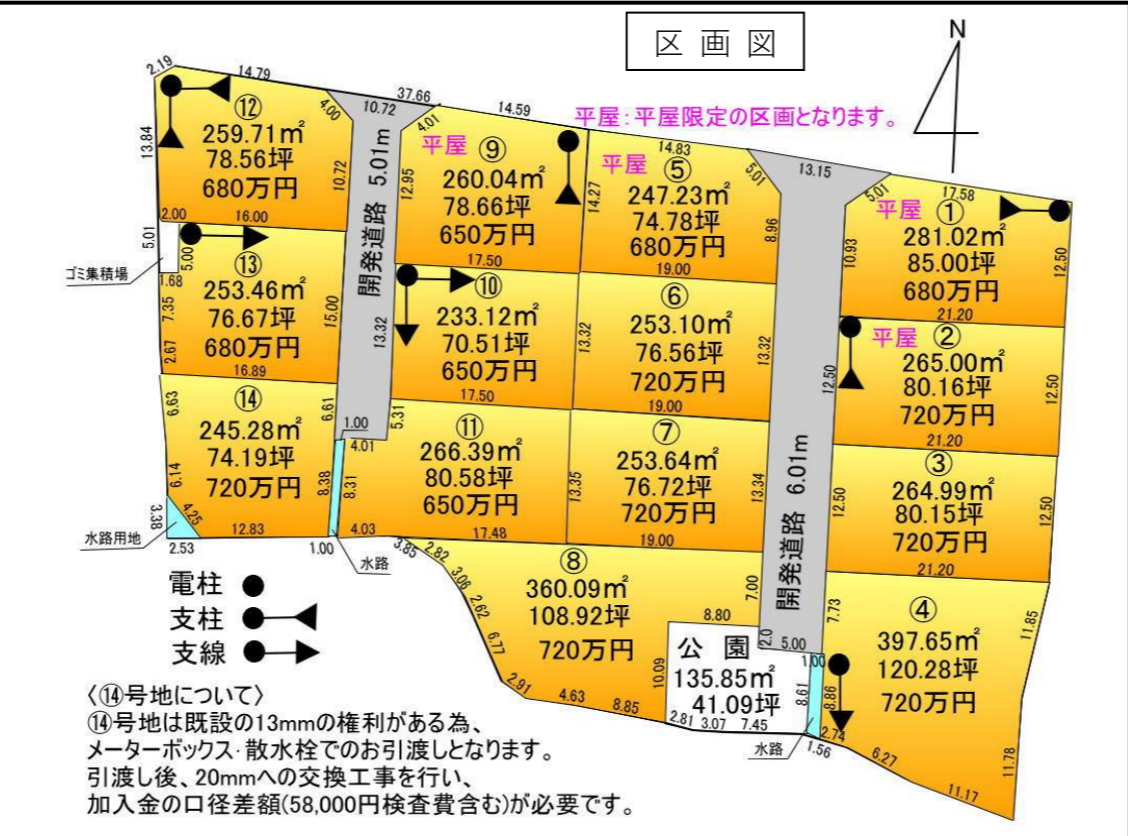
区画図

N

平屋：平屋限定の区画となります。

⑫
259.71m²
78.56坪
680万円

⑬
253.46m²
76.67坪
680万円

⑭
245.28m²
74.19坪
720万円

平屋 ⑨
260.04m²
78.66坪
650万円

平屋 ⑤
247.23m²
74.78坪
680万円

⑩
233.12m²
70.51坪
650万円

⑥
253.10m²
76.56坪
720万円

⑪
266.39m²
80.58坪
650万円

⑦
253.64m²
76.72坪
720万円

⑧
360.09m²
108.92坪
720万円

平屋 ①
281.02m²
85.00坪
680万円

平屋 ②
265.00m²
80.16坪
720万円

③
264.99m²
80.15坪
720万円

④
397.65m²
120.28坪
720万円

公園
135.85m²
41.09坪

開発道路 5.01m
開発道路 6.01m

ゴミ集積場
水路用地
水路
水路

2.19 14.79 4.00 10.72 37.66 4.01 14.59 14.83 13.15 5.01 5.01 17.58 13.84 10.72 12.95 14.27 8.96 10.93 12.50 2.00 16.00 5.01 5.00 17.50 19.00 1.68 7.35 15.00 13.32 13.32 13.32 21.20 2.67 16.89 17.50 19.00 12.50 12.50 6.63 6.61 1.00 4.01 5.31 21.20 6.14 8.38 8.31 13.35 13.34 12.50 12.50 3.38 4.25 12.83 4.03 17.48 19.00 2.53 1.00 3.85 2.82 3.06 2.62 6.77 7.00 21.20 7.73 11.85 8.80 2.0 5.00 1.00 10.09 8.61 8.86 2.91 4.63 8.85 2.81 3.07 7.45 2.74 1.56 6.27 11.78 11.17

電柱 ●
支柱
支線

〈⑭号地について〉
⑭号地は既設の13mmの権利がある為、メーターボックス･散水栓でのお引渡しとなります。
引渡し後、20mmへの交換工事を行い、
加入金の口径差額(58,000円検査費含む)が必要です。